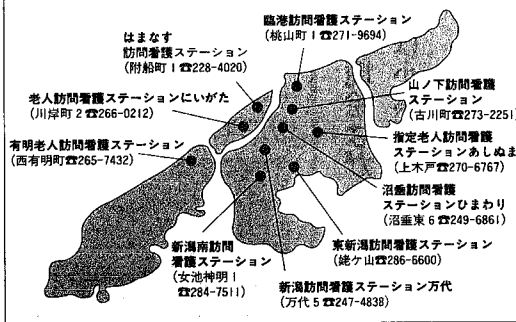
臨港訪問看護ステーション
(桃山町1☎271-9694)

はまなす
訪問看護ステーション
(附船町1☎228-4020)

老人訪問看護ステーションにいがた
(川岸町2☎266-0212)

山ノ下訪問看護
ステーション
(古川町☎273-2251)

有明老人訪問看護ステーション
(西有明町☎265-7432)

指定老人訪問看護
ステーションあしぬま
(上木戸☎270-6767)

沼垂訪問看護
ステーションひまわり
(沼垂東6☎249-6861)

新潟南訪問
看護ステーション
(女池神明1
☎284-7511)

東新潟訪問看護ステーション
(紫竹山☎286-6600)

新潟訪問看護ステーション万代
(万代5☎247-4838)